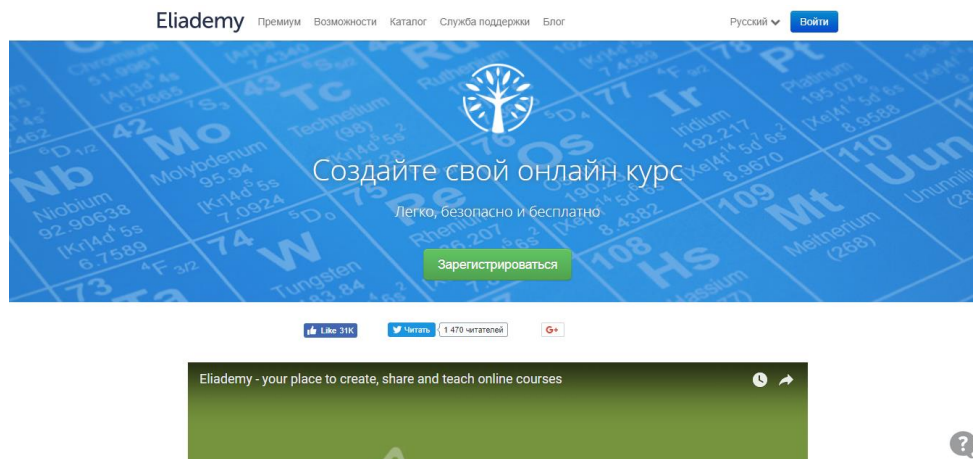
Eliademy Премиум Возможности Каталог Служба поддержки Блог

Русский Войти

Создайте свой онлайн курс

Легко, безопасно и бесплатно

Зарегистрироваться

Like 31K

Читать 1 470 читателей

G+

Eliademy - your place to create, share and teach online courses

?